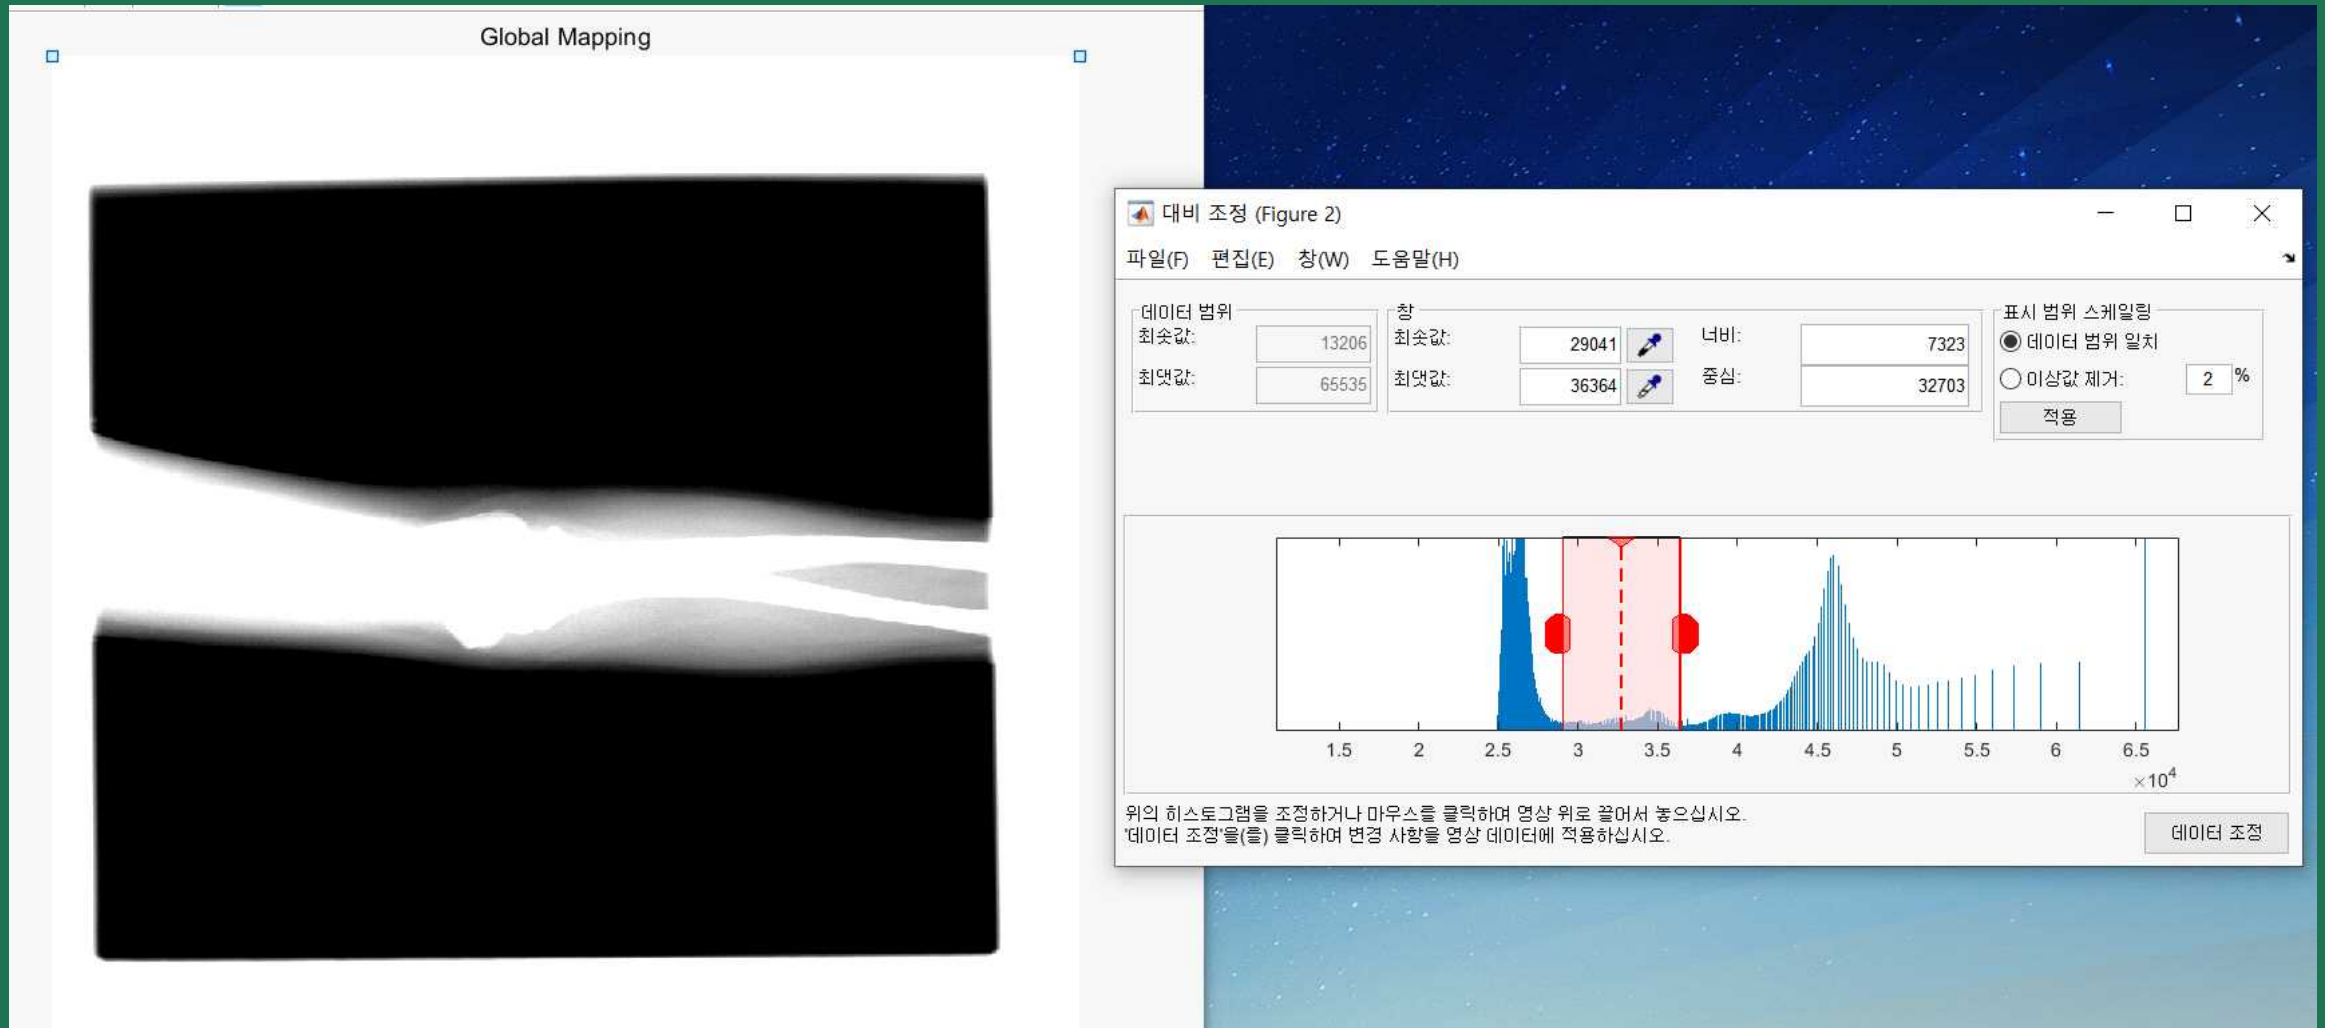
Global Mapping

대비 조정 (Figure 2)

파일(F) 편집(E) 창(W) 도움말(H)

데이터 범위
최솟값: 13206
최댓값: 65535

창
최솟값: 29041
최댓값: 36364

너비: 7323
중심: 32703

표시 범위 스케일링
데이터 범위 일치
이상값 제거: 2 %
적용

1.5 2 2.5 3 3.5 4 4.5 5 5.5 6 6.5
$\times 10^4$

위의 히스토그램을 조정하거나 마우스를 클릭하여 영상 위로 끌어서 놓으십시오.
'데이터 조정'을(를) 클릭하여 변경 사항을 영상 데이터에 적용하십시오.

데이터 조정